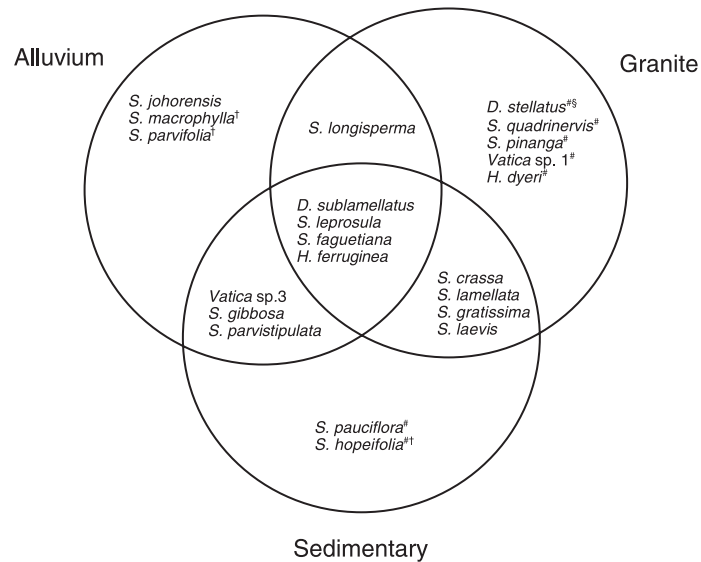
Alluvium

Granite

S. johorensis
S. macrophylla$^{\dagger}$
S. parvifolia$^{\dagger}$

S. longisperma

D. stellatus$^{\#\S}$
S. quadrinervis$^{\#}$
S. pinanga$^{\#}$
Vatica sp. 1$^{\#}$
H. dyeri$^{\#}$

D. sublamellatus
S. leprosula
S. faguetiana
H. ferruginea

Vatica sp.3
S. gibbosa
S. parvistipulata

S. crassa
S. lamellata
S. gratissima
S. laevis

S. pauciflora$^{\#}$
S. hopeifolia$^{\#\dagger}$

Sedimentary